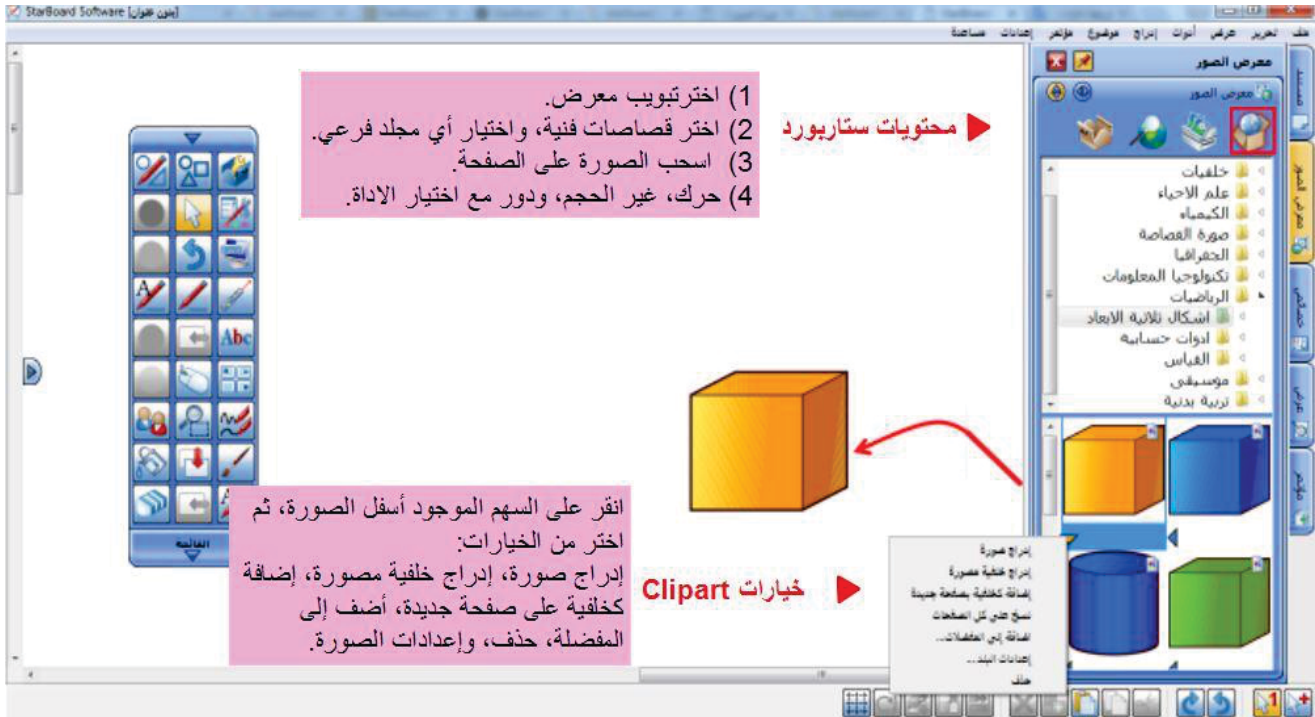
StarBoard Software [بدون عنوان]

ملف تحرير عرض أدوات إدراج موضوع مؤتمر إعدادات مساعدة

معرض الصور

معرض الصور

1) اخترتبويب معرض.
2) اختر قصاصات فنية، واختيار أي مجلد فرعي.
3) اسحب الصورة على الصفحة.
4) حرك، غير الحجم، ودور مع اختيار الاداة.

محتويات ستاربورد

خلفيات
علم الاحياء
الكيمياء
صورة القصاصة
الجغرافيا
تكنولوجيا المعلومات
الرياضيات
اشكال ثلاثية الابعاد
ادوات حسابية
القياس
موسيقى
تربية بدنية

Abc

القائمة

انقر على السهم الموجود أسفل الصورة، ثم اختر من الخيارات:
إدراج صورة، إدراج خلفية مصورة، إضافة كخلفية على صفحة جديدة، أضف إلى المفضلة، حذف، وإعدادات الصورة.

خيارات Clipart

إدراج صورة
إدراج خلفية مصورة
إضافة كخلفية بصفحة جديدة
نسخ على كل الصفحات
اضافة إلى المفضلات...
إعدادات البند...
حذف